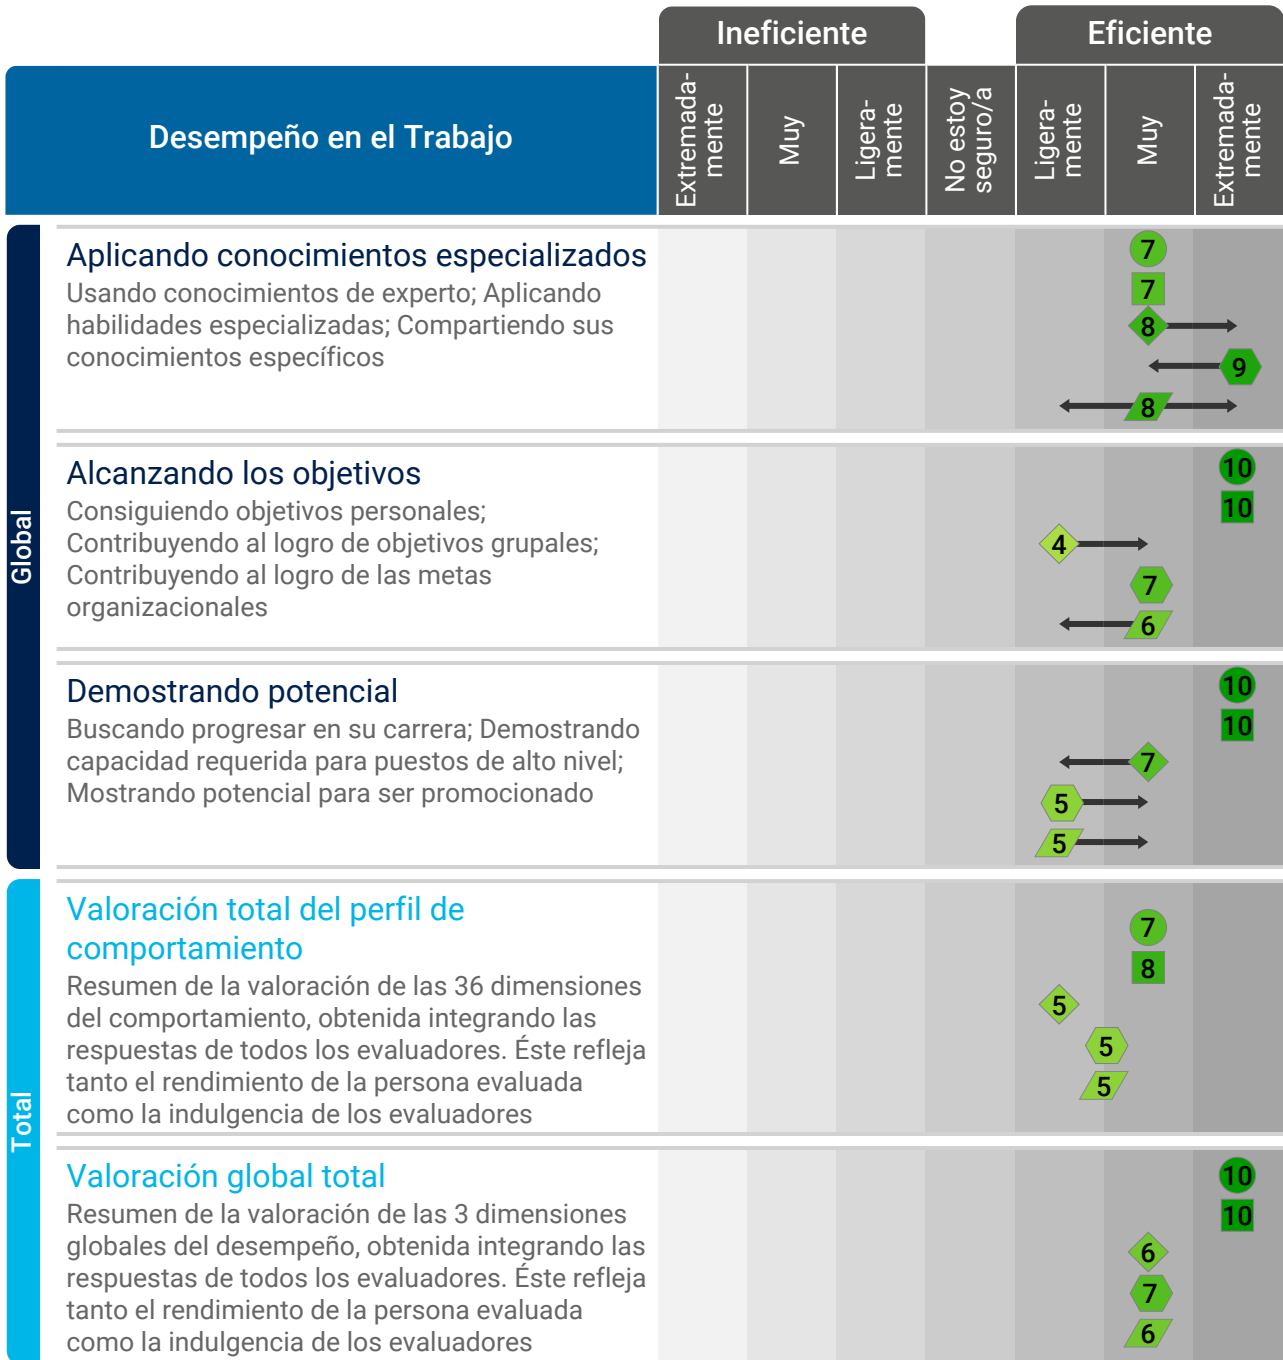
Ineficiente

Eficiente

Desempeño en el Trabajo

| Extremadamente | Muy | Ligeramente | No estoy seguro/a | Ligeramente | Muy | Extremadamente |
|---|---|---|---|---|---|---|

Global

Aplicando conocimientos especializados
Usando conocimientos de experto; Aplicando habilidades especializadas; Compartiendo sus conocimientos específicos

7
7
8
9
8

Alcanzando los objetivos
Consiguiendo objetivos personales; Contribuyendo al logro de objetivos grupales; Contribuyendo al logro de las metas organizacionales

10
10
4
7
6

Demostrando potencial
Buscando progresar en su carrera; Demostrando capacidad requerida para puestos de alto nivel; Mostrando potencial para ser promocionado

10
10
7
5
5

Total

Valoración total del perfil de comportamiento
Resumen de la valoración de las 36 dimensiones del comportamiento, obtenida integrando las respuestas de todos los evaluadores. Éste refleja tanto el rendimiento de la persona evaluada como la indulgencia de los evaluadores

7
8
5
5
5

Valoración global total
Resumen de la valoración de las 3 dimensiones globales del desempeño, obtenida integrando las respuestas de todos los evaluadores. Éste refleja tanto el rendimiento de la persona evaluada como la indulgencia de los evaluadores

10
10
6
7
6